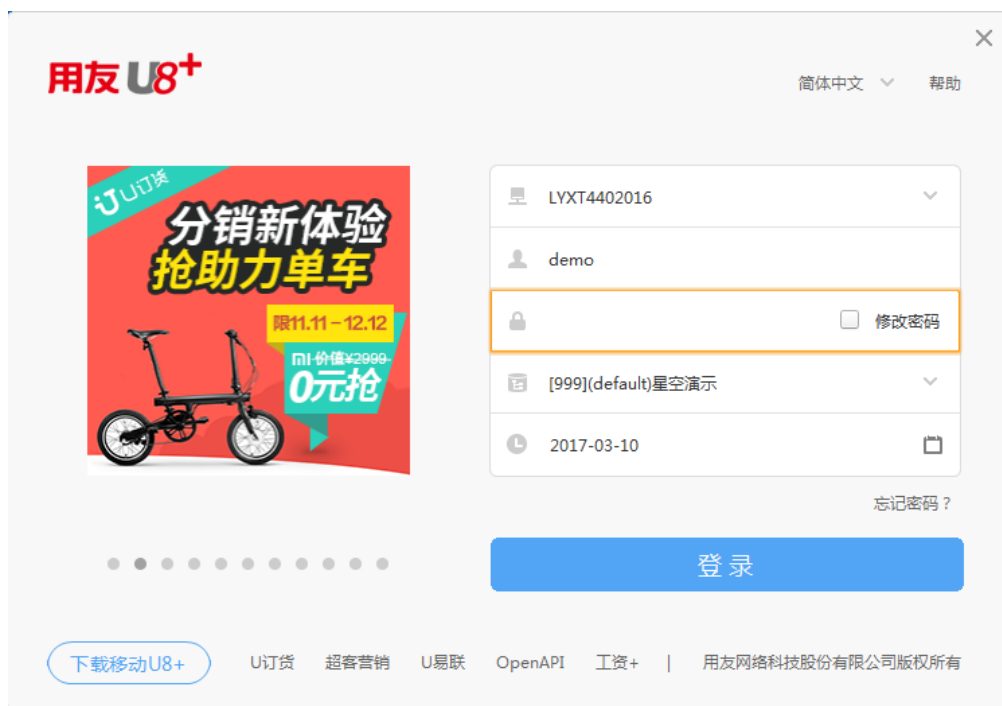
用友 U8+

简体中文 帮助

U订货

分销新体验
抢助力单车

限11.11－12.12

MI 价值¥2999
0元抢

LYXT4402016

demo

修改密码

[999](default)星空演示

2017-03-10

忘记密码？

登录

下载移动U8+

U订货 超客营销 U易联 OpenAPI 工资+ | 用友网络科技股份有限公司版权所有